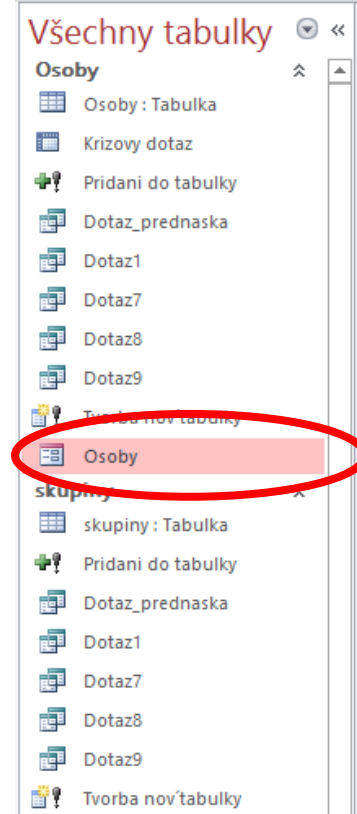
Všechny tabulky

Osoby

Osoby : Tabulka

Krizovy dotaz

Pridani do tabulky

Dotaz_prednaska

Dotaz1

Dotaz7

Dotaz8

Dotaz9

Tvorba nov´tabulky

Osoby

skupiny

skupiny : Tabulka

Pridani do tabulky

Dotaz_prednaska

Dotaz1

Dotaz7

Dotaz8

Dotaz9

Tvorba nov´tabulky